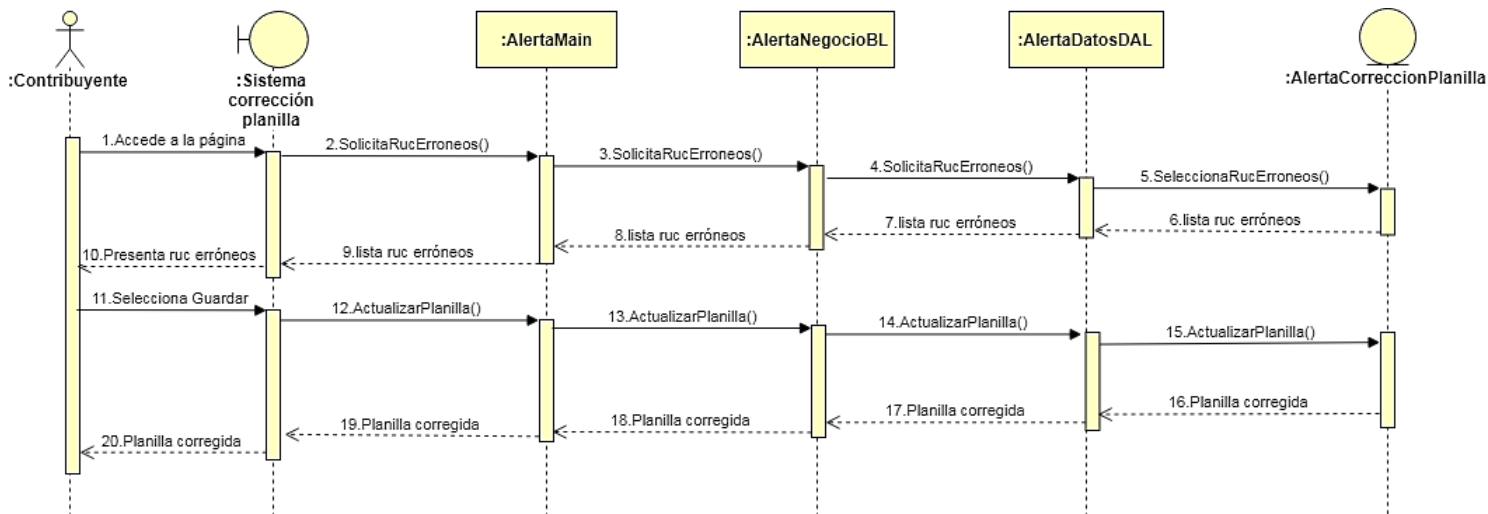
:Contribuyente

:Sistema corrección planilla

:AlertaMain

:AlertaNegocioBL

:AlertaDatosDAL

:AlertaCorreccionPlanilla

1.Accede a la página

2.SolicitaRucErroneos()

3.SolicitaRucErroneos()

4.SolicitaRucErroneos()

5.SeleccionaRucErroneos()

6.lista ruc erróneos

7.lista ruc erróneos

8.lista ruc erróneos

9.lista ruc erróneos

10.Presenta ruc erróneos

11.Selecciona Guardar

12.ActualizarPlanilla()

13.ActualizarPlanilla()

14.ActualizarPlanilla()

15.ActualizarPlanilla()

16.Planilla corregida

17.Planilla corregida

18.Planilla corregida

19.Planilla corregida

20.Planilla corregida